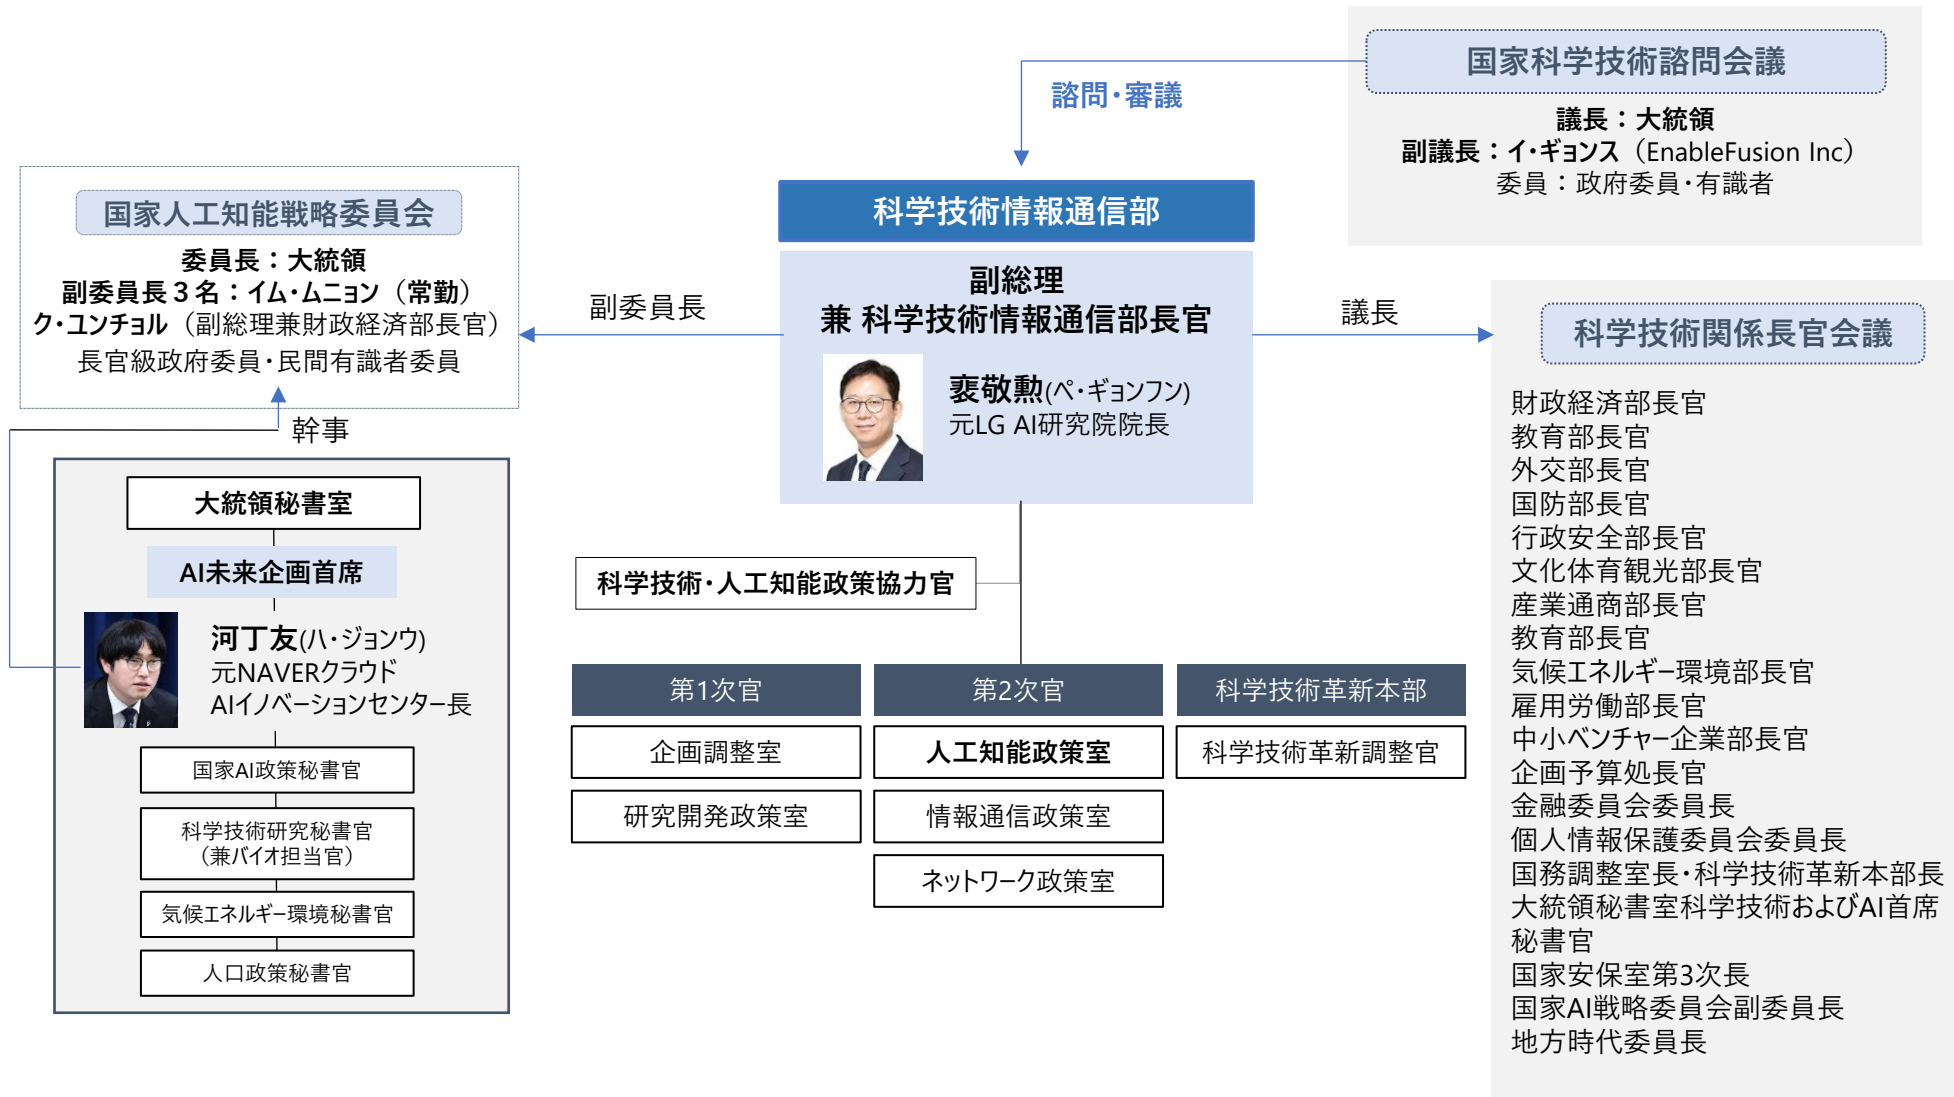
国家科学技術諮問会議

議長：大統領
副議長：イ・ギョンス（EnableFusion Inc）
委員：政府委員・有識者

諮問・審議

国家人工知能戦略委員会

委員長：大統領
副委員長３名：イム・ムニョン（常勤）
ク・ユンチョル（副総理兼財政経済部長官）
長官級政府委員・民間有識者委員

副委員長

科学技術情報通信部

副総理
兼 科学技術情報通信部長官

裵敬勲(ペ・ギョンフン)
元LG AI研究院院長

議長

科学技術関係長官会議

財政経済部長官
教育部長官
外交部長官
国防部長官
行政安全部長官
文化体育観光部長官
産業通商部長官
教育部長官
気候エネルギー環境部長官
雇用労働部長官
中小ベンチャー企業部長官
企画予算処長官
金融委員会委員長
個人情報保護委員会委員長
国務調整室長・科学技術革新本部長
大統領秘書室科学技術およびAI首席秘書官
国家安保室第3次長
国家AI戦略委員会副委員長
地方時代委員長

幹事

大統領秘書室

AI未来企画首席

河丁友(ハ・ジョンウ)
元NAVERクラウド
AIイノベーションセンター長

国家AI政策秘書官

科学技術研究秘書官
（兼バイオ担当官）

気候エネルギー環境秘書官

人口政策秘書官

科学技術・人工知能政策協力官

| 第1次官 | 第2次官 | 科学技術革新本部 |
|---|---|---|
| 企画調整室 | 人工知能政策室 | 科学技術革新調整官 |
| 研究開発政策室 | 情報通信政策室 | |
| | ネットワーク政策室 | |